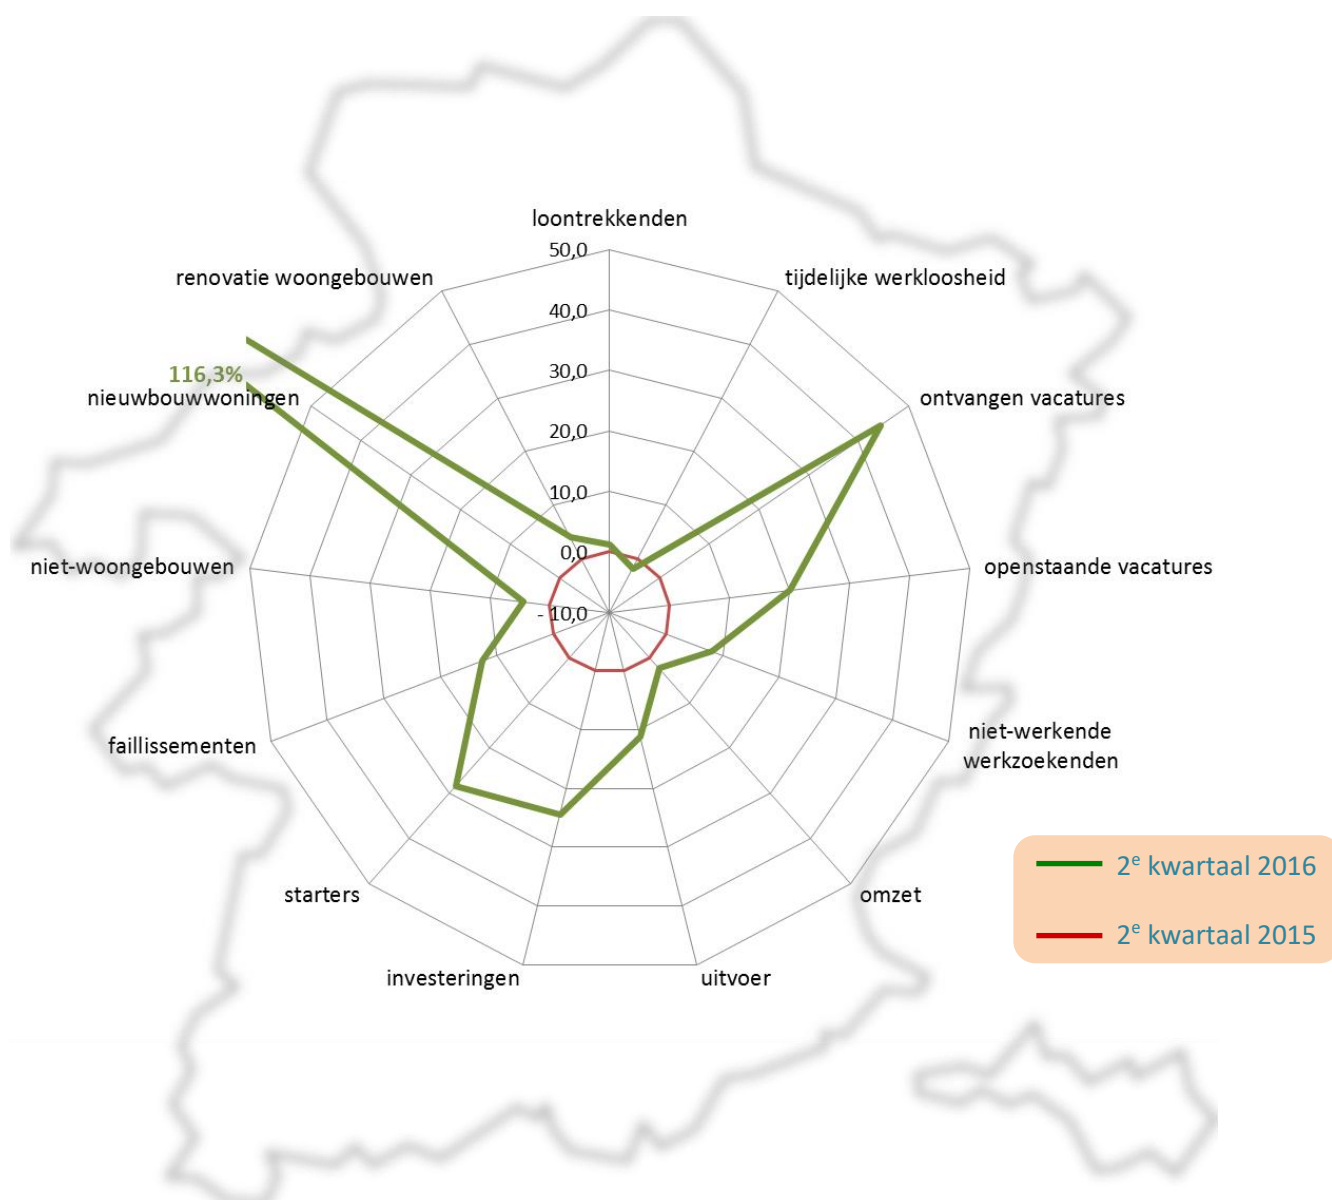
loontrekkenden

50,0

40,0

30,0

20,0

10,0

0,0

- 10,0

tijdelijke werkloosheid

ontvangen vacatures

openstaande vacatures

niet-werkende werkzoekenden

omzet

uitvoer

investeringen

starters

faillissementen

niet-woongebouwen

116,3%
nieuwbouwwoningen

renovatie woongebouwen

2$^e$ kwartaal 2016

2$^e$ kwartaal 2015